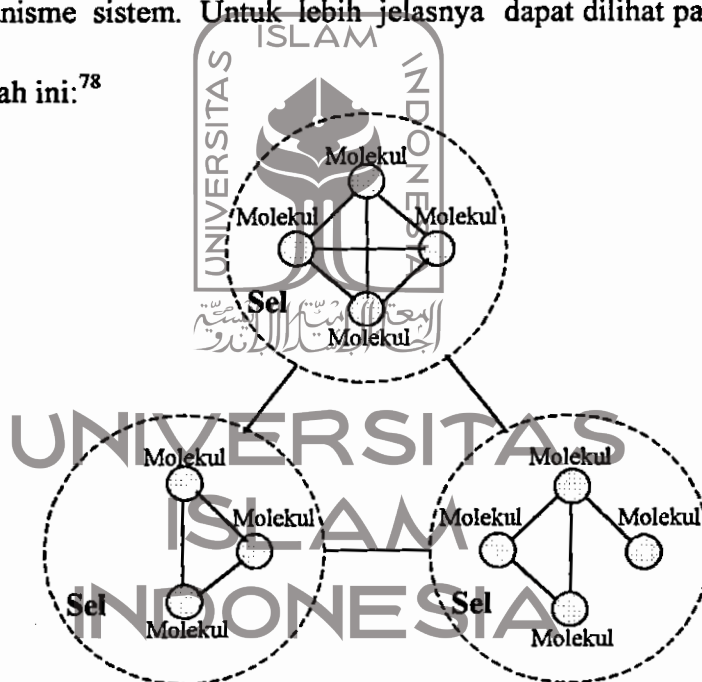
nisme sistem. Untuk lebih jelasnya dapat dilihat pa

ah ini:$^{78}$

UNIVERSITAS ISLAM INDONESIA

Molekul
Molekul
Molekul
Sel
Molekul

UNIVERSITAS ISLAM INDONESIA

Molekul
Molekul
Sel
Molekul

Molekul
Molekul
Molekul
Sel
Molekul